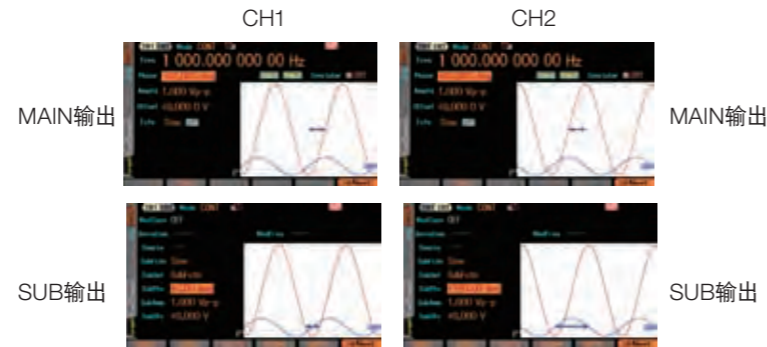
CH1

CH2

MAIN输出

Mode CONT

Freq 1 000.000 000 00 Hz

Phase

Amptd 1.000 Vp-p

Offset +0.000 0 V

Func Sine

MAIN输出

Freq 1 000.000 000 00 Hz

SUB输出

ModType Off

SubFunc Sine

SubAmp 1.000 Vp-p

SubOfs +0.000 V

SUB输出